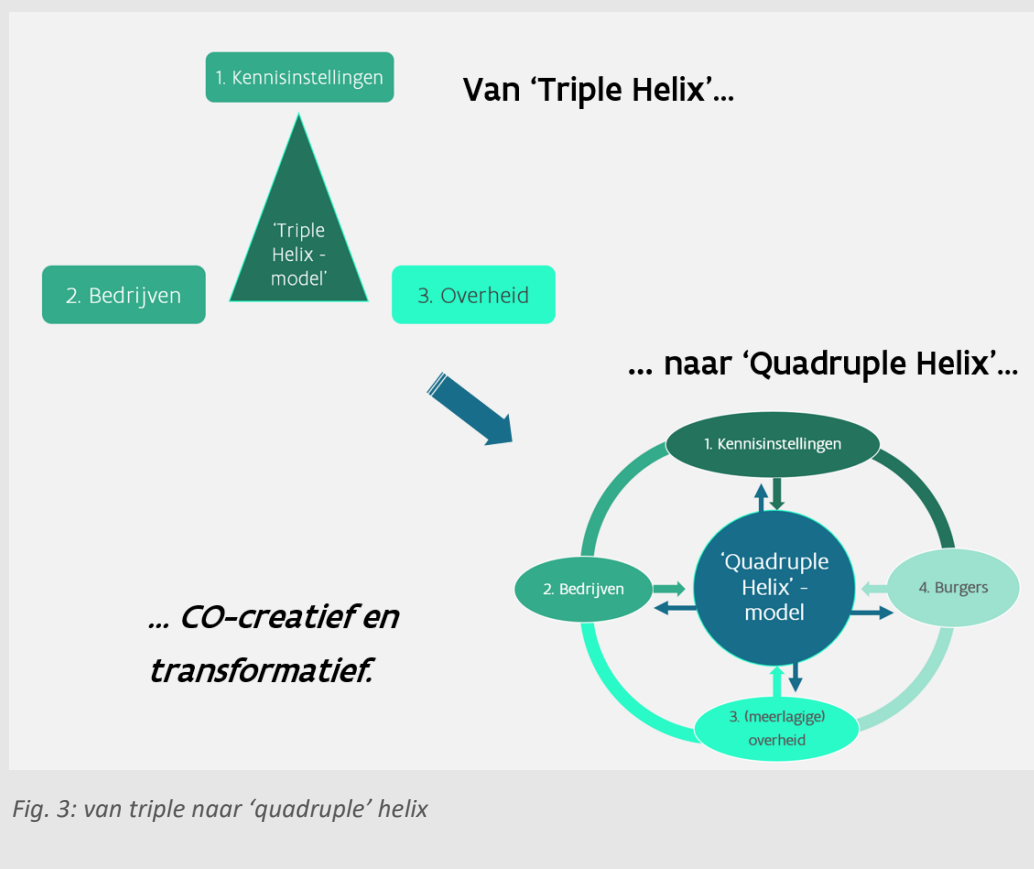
1. Kennisinstellingen

Van 'Triple Helix'...

'Triple Helix - model'

2. Bedrijven

3. Overheid

... naar 'Quadruple Helix'...

1. Kennisinstellingen

'Quadruple Helix' - model

2. Bedrijven

4. Burgers

3. (meerlagige) overheid

... CO-creatief en transformatief.

Fig. 3: van triple naar 'quadruple' helix